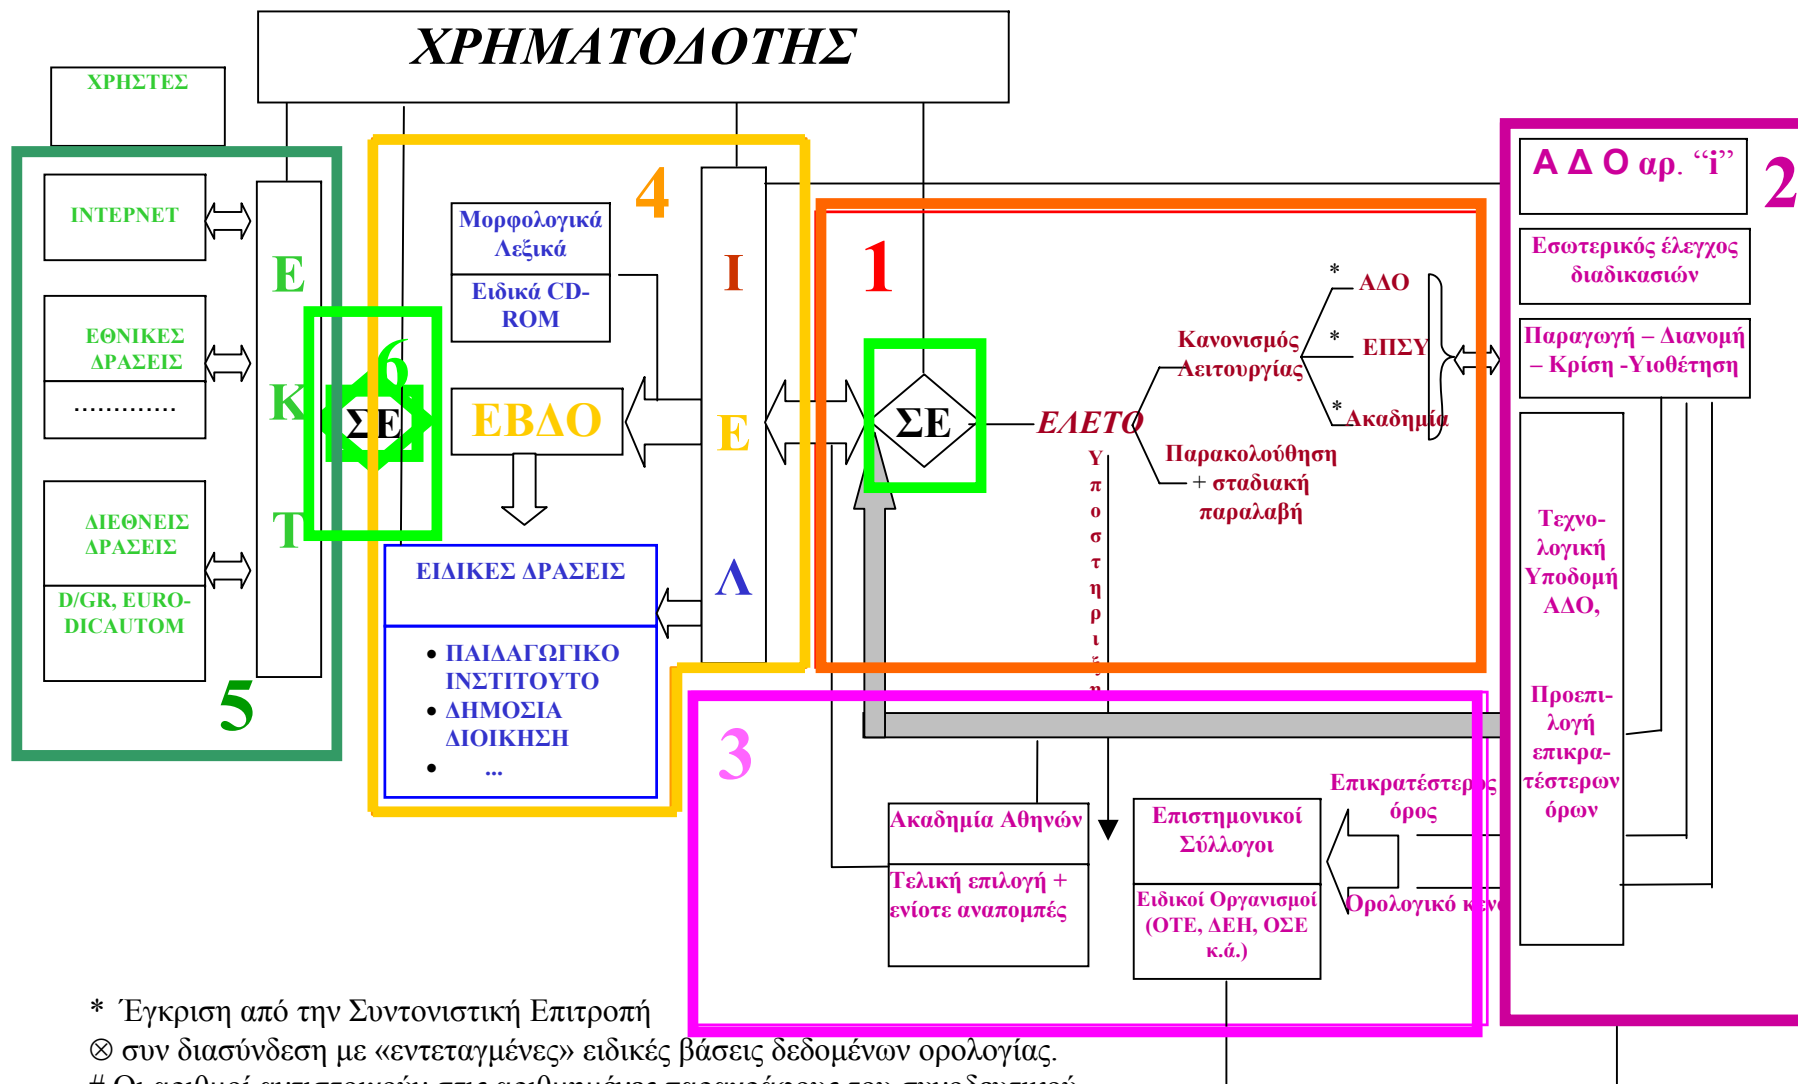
ΧΡΗΜΑΤΟΔΟΤΗΣ

ΧΡΗΣΤΕΣ

ΙΝΤΕΡΝΕΤ

ΕΘΝΙΚΕΣ ΔΡΑΣΕΙΣ

.............

ΔΙΕΘΝΕΙΣ ΔΡΑΣΕΙΣ

D/GR, EURO-DICAUTOM

Ε

Κ

Τ

5

6

ΣΕ

4

Μορφολογικά Λεξικά

Ειδικά CD-ROM

ΕΒΔΟ

ΕΙΔΙΚΕΣ ΔΡΑΣΕΙΣ

• ΠΑΙΔΑΓΩΓΙΚΟ ΙΝΣΤΙΤΟΥΤΟ
• ΔΗΜΟΣΙΑ ΔΙΟΙΚΗΣΗ
• ...

Ι

Ε

Λ

1

ΣΕ

ΕΛΕΤΟ

Υποστηριξη

Κανονισμός Λειτουργίας

* ΑΔΟ

* ΕΠΣΥ

* Ακαδημία

Παρακολούθηση + σταδιακή παραλαβή

Α Δ Ο αρ. “i”

2

Εσωτερικός έλεγχος διαδικασιών

Παραγωγή – Διανομή – Κρίση -Υιοθέτηση

Τεχνο-λογική Υποδομή ΑΔΟ,

Προεπι-λογή επικρα-τέστερων όρων

3

Ακαδημία Αθηνών

Τελική επιλογή + ενίοτε αναπομπές

Επιστημονικοί Σύλλογοι

Ειδικοί Οργανισμοί (ΟΤΕ, ΔΕΗ, ΟΣΕ κ.ά.)

Επικρατέστερος όρος

Ορολογικό κεν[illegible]

* Έγκριση από την Συντονιστική Επιτροπή
⊗ συν διασύνδεση με «εντεταγμένες» ειδικές βάσεις δεδομένων ορολογίας.
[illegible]